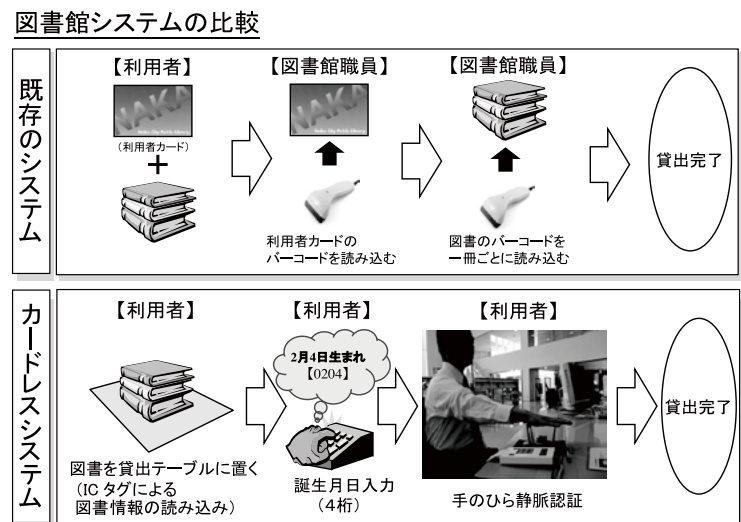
図書館システムの比較

既存のシステム

【利用者】

NAKA

（利用者カード）

＋

【図書館職員】

NAKA

利用者カードのバーコードを読み込む

【図書館職員】

図書のバーコードを一冊ごとに読み込む

貸出完了

カードレスシステム

【利用者】

図書を貸出テーブルに置く（IC タグによる図書情報の読み込み）

【利用者】

2月4日生まれ
【0204】

誕生月日入力（4桁）

【利用者】

手のひら静脈認証

貸出完了